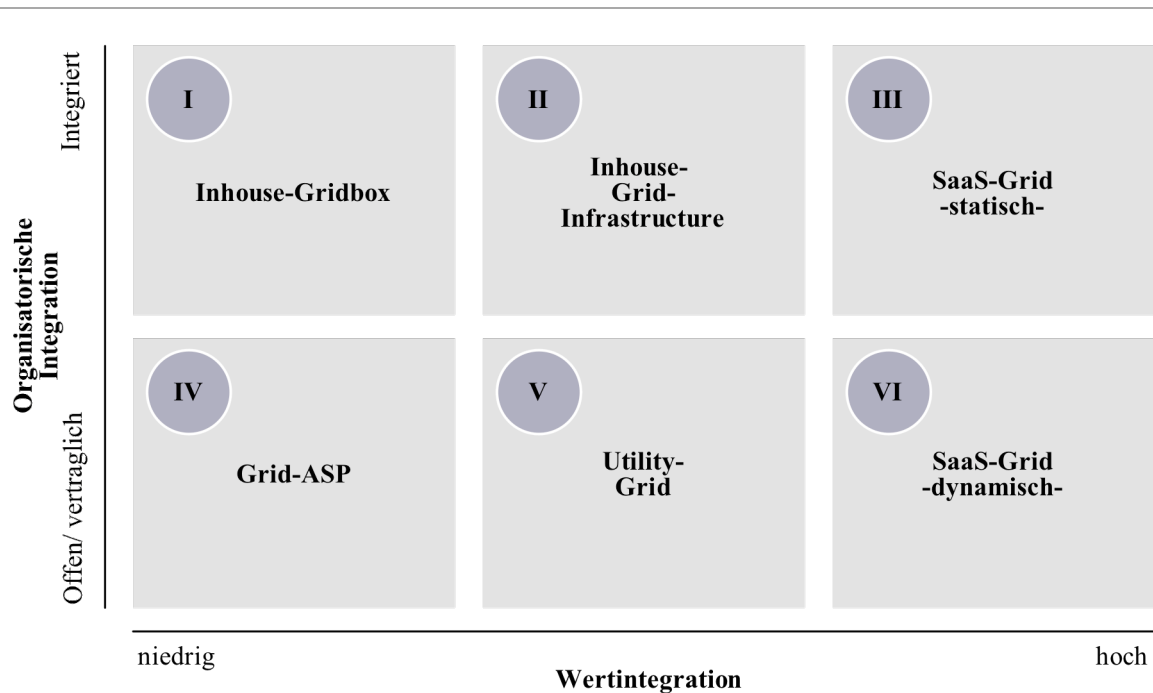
Organisatorische Integration

Integriert

Offen/ vertraglich

I
Inhouse-Gridbox

II
Inhouse-Grid-Infrastructure

III
SaaS-Grid -statisch-

IV
Grid-ASP

V
Utility-Grid

VI
SaaS-Grid -dynamisch-

niedrig

hoch

Wertintegration